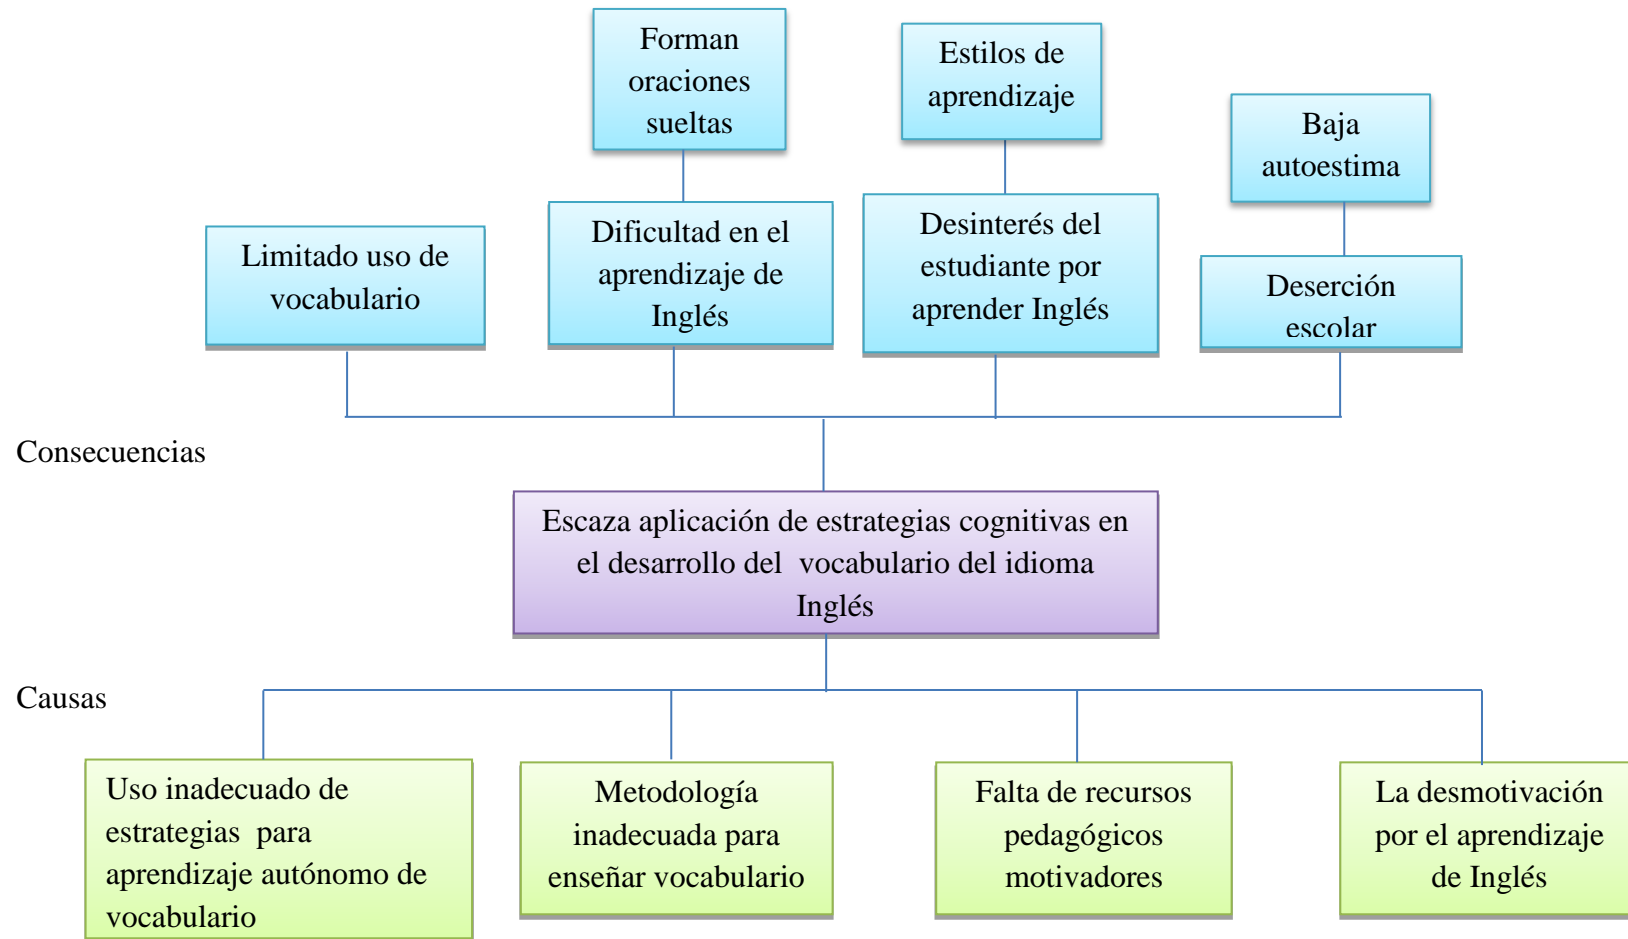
Forman oraciones sueltas

Estilos de aprendizaje

Baja autoestima

Limitado uso de vocabulario

Dificultad en el aprendizaje de Inglés

Desinterés del estudiante por aprender Inglés

Deserción escolar

Consecuencias

Escaza aplicación de estrategias cognitivas en el desarrollo del vocabulario del idioma Inglés

Causas

Uso inadecuado de estrategias para aprendizaje autónomo de vocabulario

Metodología inadecuada para enseñar vocabulario

Falta de recursos pedagógicos motivadores

La desmotivación por el aprendizaje de Inglés